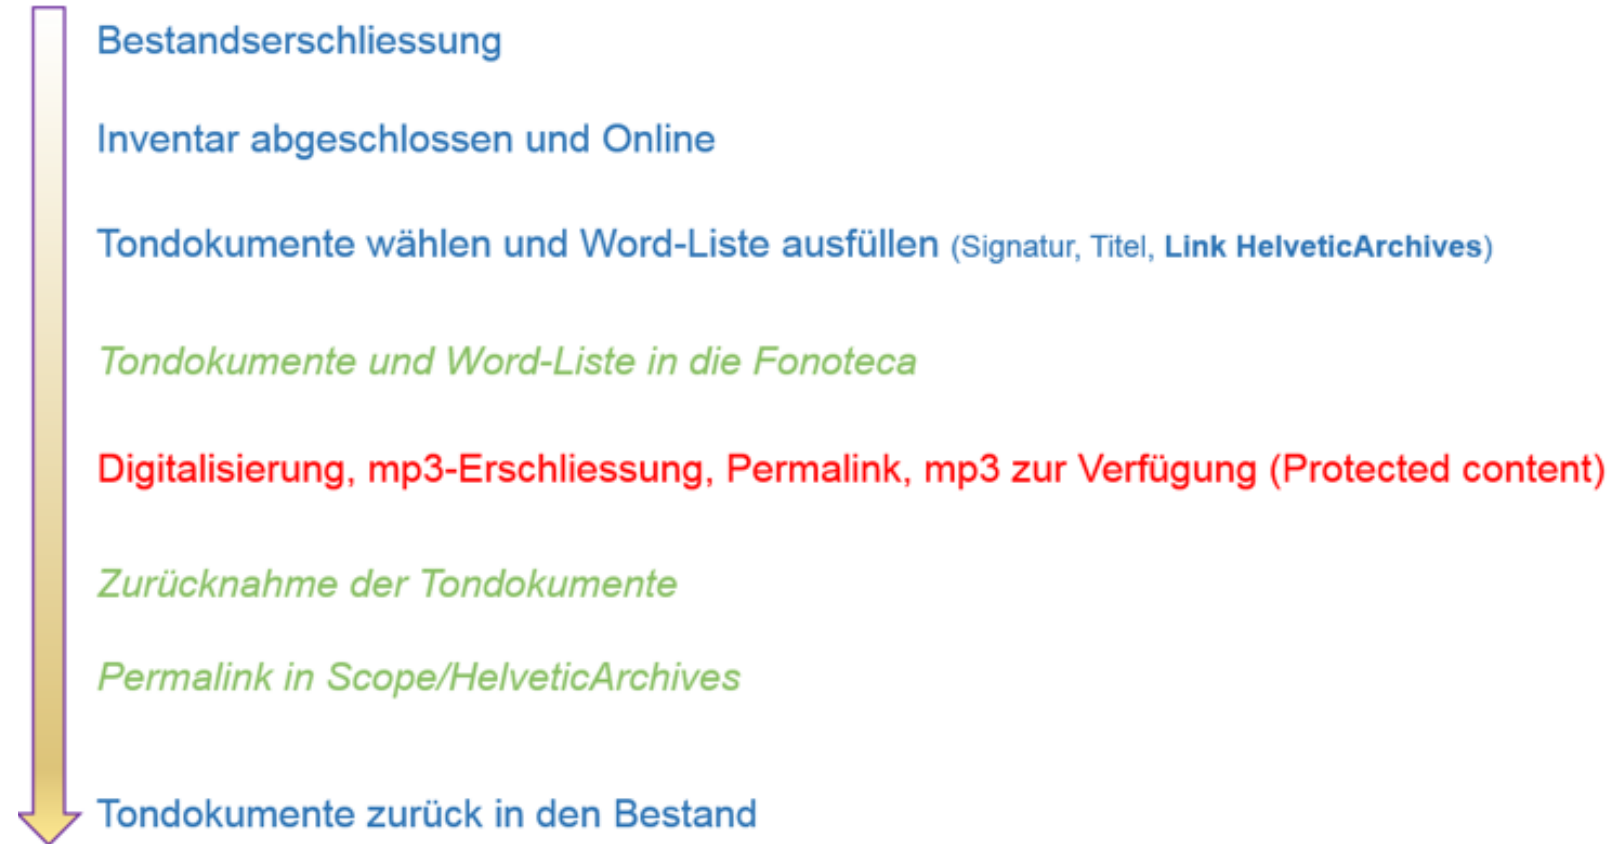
Bestandserschliessung

Inventar abgeschlossen und Online

Tondokumente wählen und Word-Liste ausfüllen (Signatur, Titel, Link HelveticArchives)

Tondokumente und Word-Liste in die Fonoteca

Digitalisierung, mp3-Erschliessung, Permalink, mp3 zur Verfügung (Protected content)

Zurücknahme der Tondokumente

Permalink in Scope/HelveticArchives

Tondokumente zurück in den Bestand